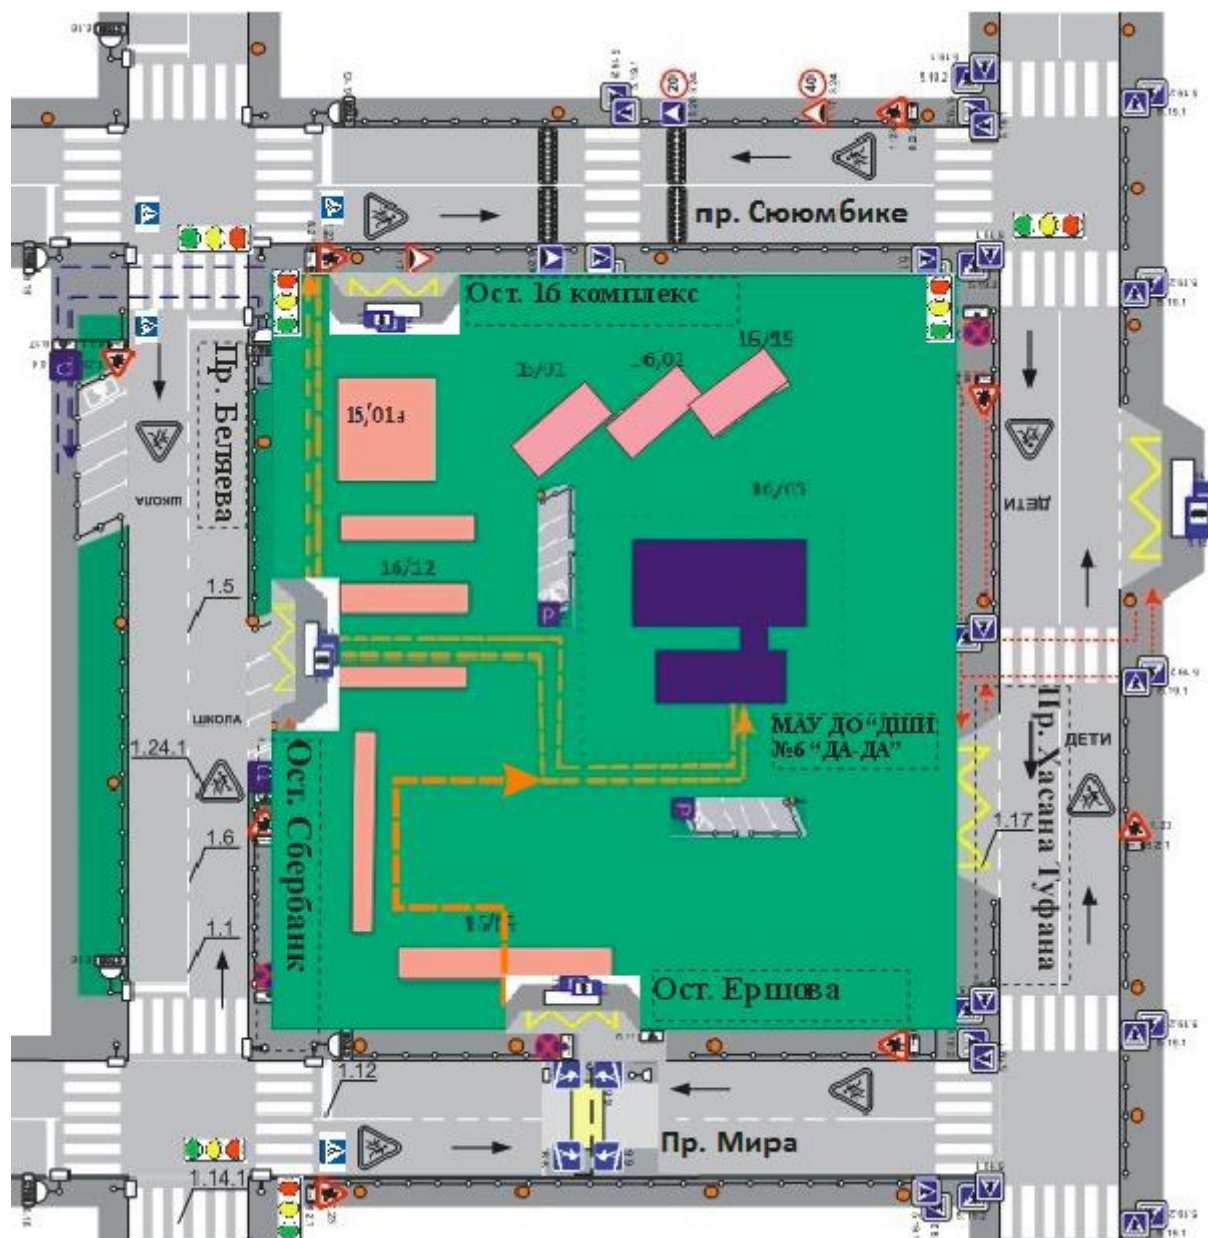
пр. Сююмбике

Ост. 16 комплекс

Пр. Беляева

16/01а

16/01

16/02

16/15

16/03

16/12

ШКОЛА

ШКОЛА

1.5

1.24.1

1.6

1.1

Ост. Сбербанк

МАУ ДО "ДШИ №6 "ДА-ДА"

ДЕТИ

ДЕТИ

Пр. Хасана Туфана

1.17

17/15

Ост. Ершова

1.12

1.14.1

Пр. Мира

5.19.2

40

20